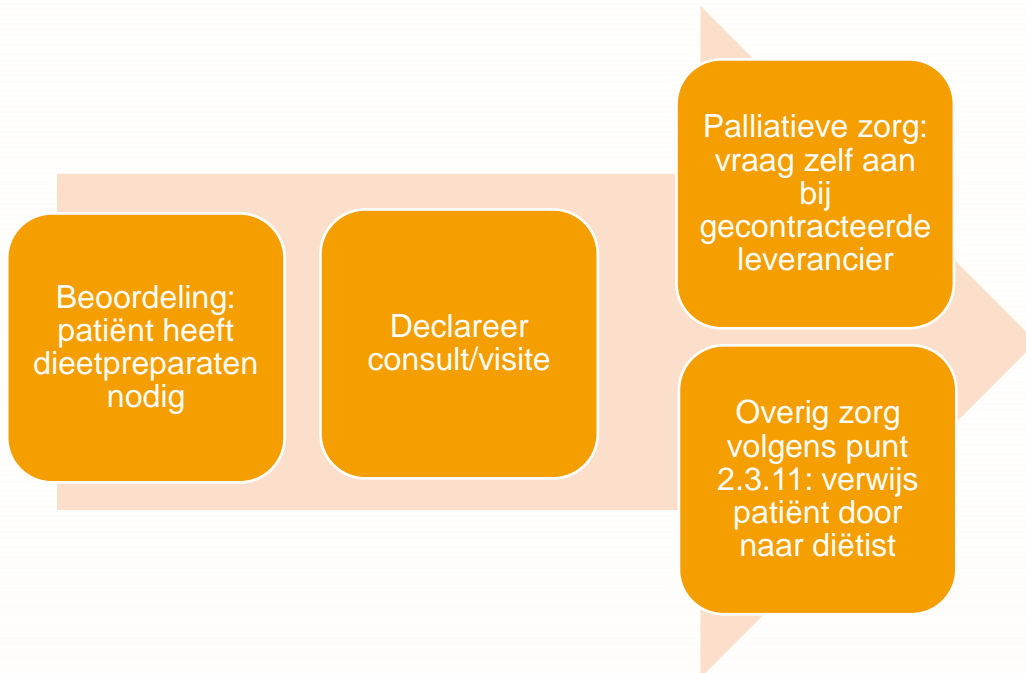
Beoordeling: patiënt heeft dieetpreparaten nodig

Declareer consult/visite

Palliatieve zorg: vraag zelf aan bij gecontracteerde leverancier

Overig zorg volgens punt 2.3.11: verwijs patiënt door naar diëtist